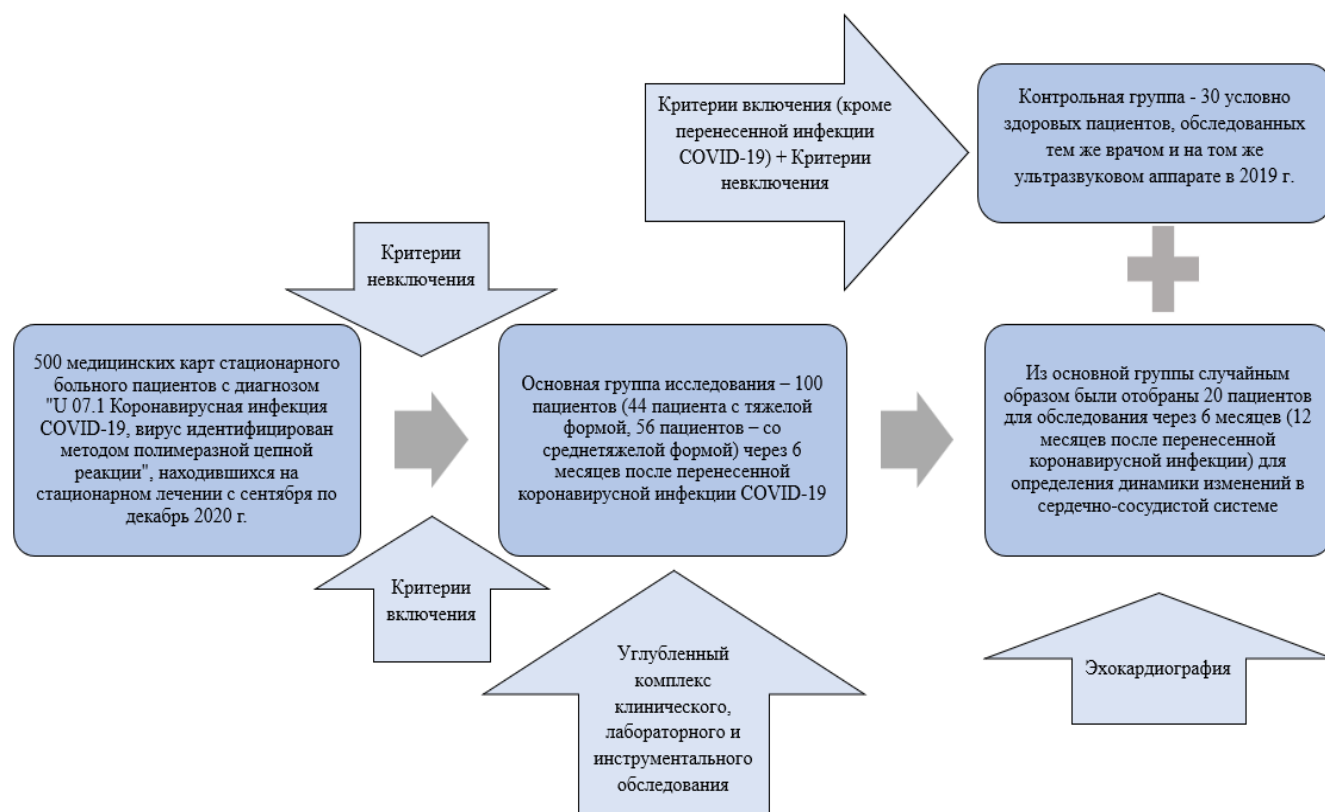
Критерии включения (кроме перенесенной инфекции COVID-19) + Критерии невключения

Контрольная группа - 30 условно здоровых пациентов, обследованных тем же врачом и на том же ультразвуковом аппарате в 2019 г.

Критерии невключения

500 медицинских карт стационарного больного пациентов с диагнозом "U 07.1 Коронавирусная инфекция COVID-19, вирус идентифицирован методом полимеразной цепной реакции", находившихся на стационарном лечении с сентября по декабрь 2020 г.

Основная группа исследования – 100 пациентов (44 пациента с тяжелой формой, 56 пациентов – со среднетяжелой формой) через 6 месяцев после перенесенной коронавирусной инфекции COVID-19

Из основной группы случайным образом были отобраны 20 пациентов для обследования через 6 месяцев (12 месяцев после перенесенной коронавирусной инфекции) для определения динамики изменений в сердечно-сосудистой системе

Критерии включения

Углубленный комплекс клинического, лабораторного и инструментального обследования

Эхокардиография